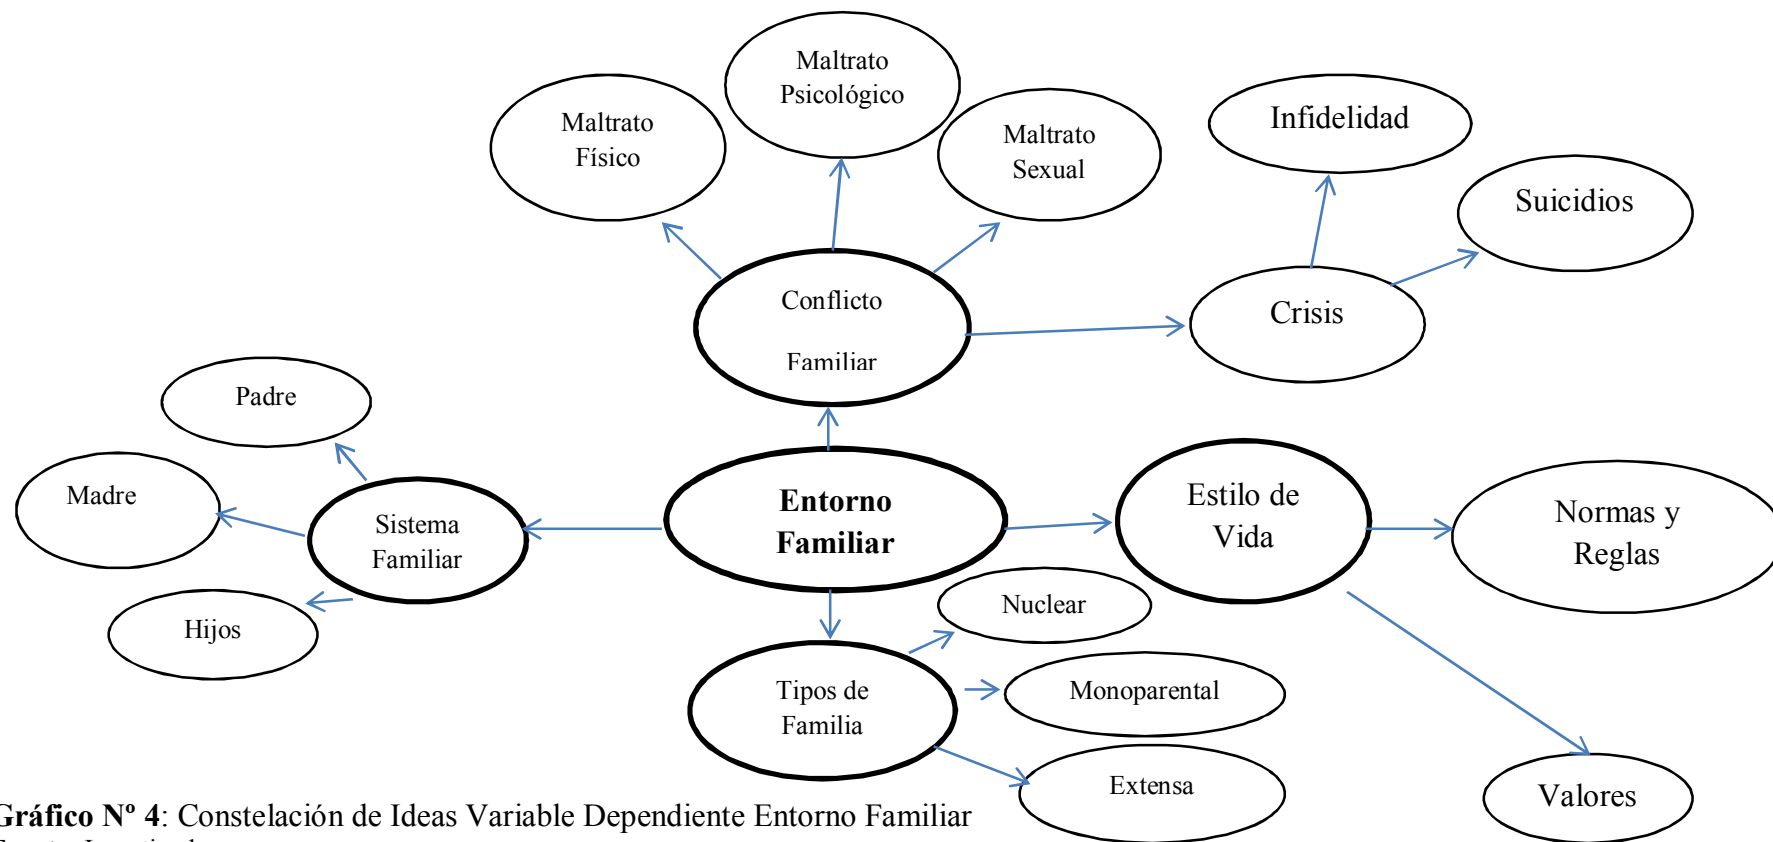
Maltrato Psicológico

Maltrato Físico

Maltrato Sexual

Infidelidad

Suicidios

Conflicto Familiar

Crisis

Padre

Madre

Sistema Familiar

Entorno Familiar

Estilo de Vida

Normas y Reglas

Hijos

Nuclear

Tipos de Familia

Monoparental

Extensa

Valores

Gráfico Nº 4: Constelación de Ideas Variable Dependiente Entorno Familiar